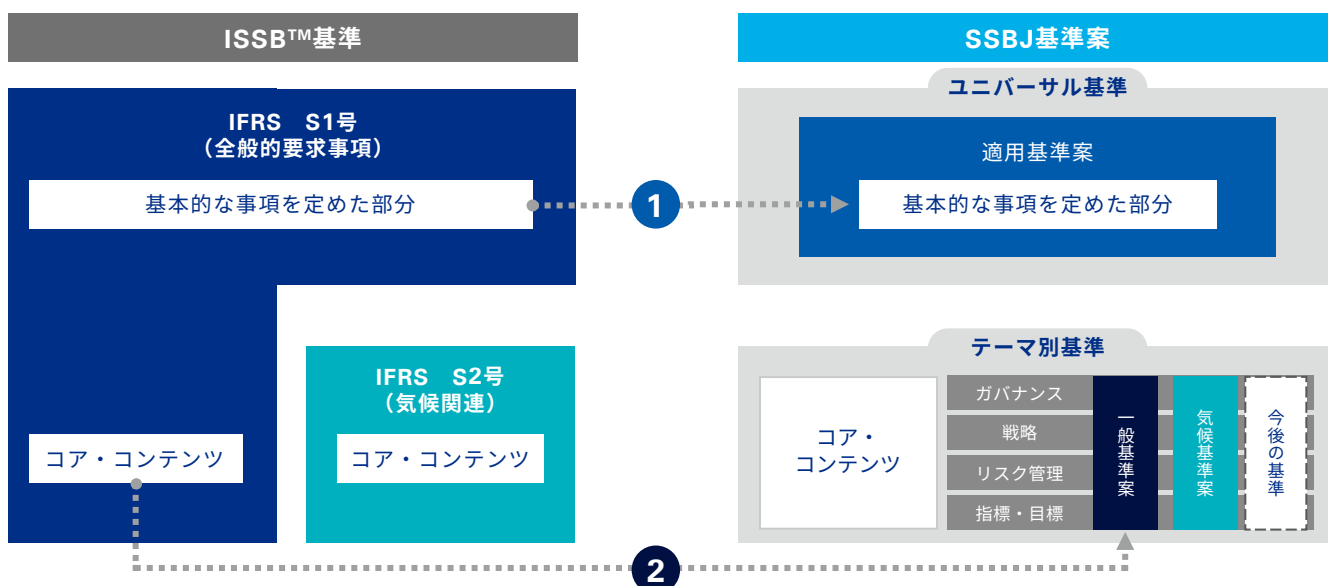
ISSB™基準

IFRS　S1号
（全般的要求事項）

基本的な事項を定めた部分

コア・コンテンツ

IFRS　S2号
（気候関連）

コア・コンテンツ

SSBJ基準案

ユニバーサル基準

適用基準案

基本的な事項を定めた部分

1

テーマ別基準

コア・コンテンツ

ガバナンス

戦略

リスク管理

指標・目標

一般基準案

気候基準案

今後の基準

2